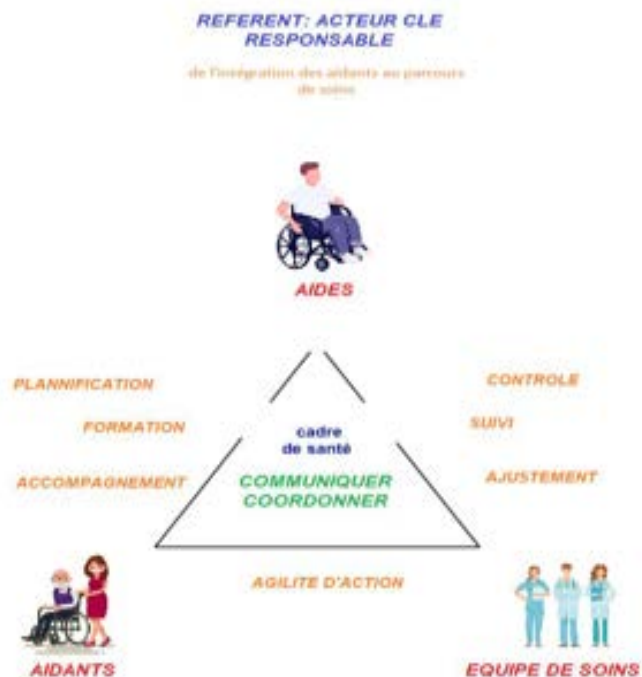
REFERENT: ACTEUR CLE RESPONSABLE

de l'intégration des aidants au parcours de soins

AIDES

PLANNIFICATION

FORMATION

ACCOMPAGNEMENT

cadre de santé

COMMUNIQUER COORDONNER

CONTROLE

SUIVI

AJUSTEMENT

AGILITE D'ACTION

AIDANTS

EQUIPE DE SOINS